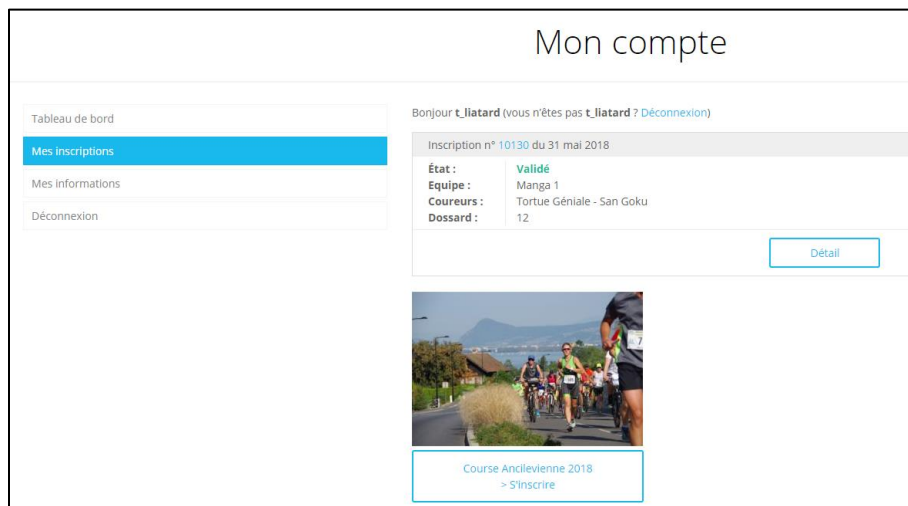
Mon compte

Tableau de bord

Mes inscriptions

Mes informations

Déconnexion

Bonjour **t_liatard** (vous n'êtes pas **t_liatard** ? Déconnexion)

Inscription n° 10130 du 31 mai 2018

| | |
|---|---|
| **État :** | **Validé** |
| **Equipe :** | Manga 1 |
| **Coureurs :** | Tortue Géniale - San Goku |
| **Dossard :** | 12 |

Détail

Course Ancilevienne 2018
> S'inscrire